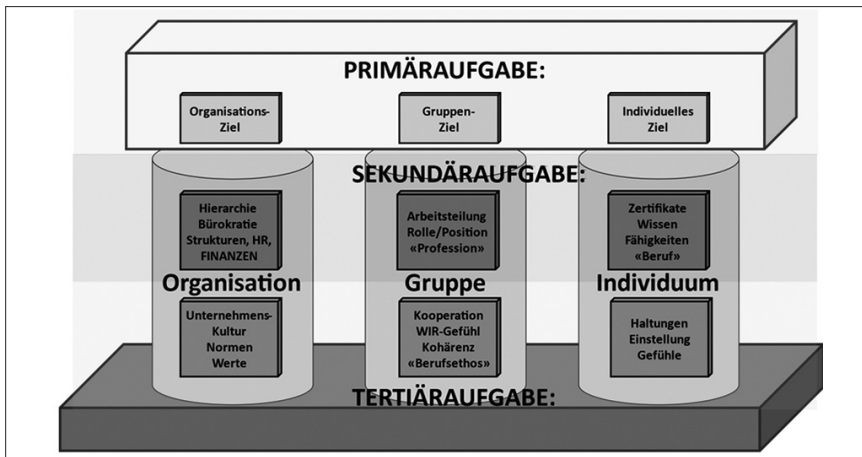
PRIMÄRAUFGABE:

Organisations-Ziel

Gruppen-Ziel

Individuelles Ziel

SEKUNDÄRAUFGABE:

Hierarchie Bürokratie Strukturen, HR, FINANZEN

Organisation

Unternehmens-Kultur Normen Werte

Arbeitsteilung Rolle/Position «Profession»

Gruppe

Kooperation WIR-Gefühl Kohärenz «Berufsethos»

Zertifikate Wissen Fähigkeiten «Beruf»

Individuum

Haltungen Einstellung Gefühle

TERTIÄRAUFGABE: